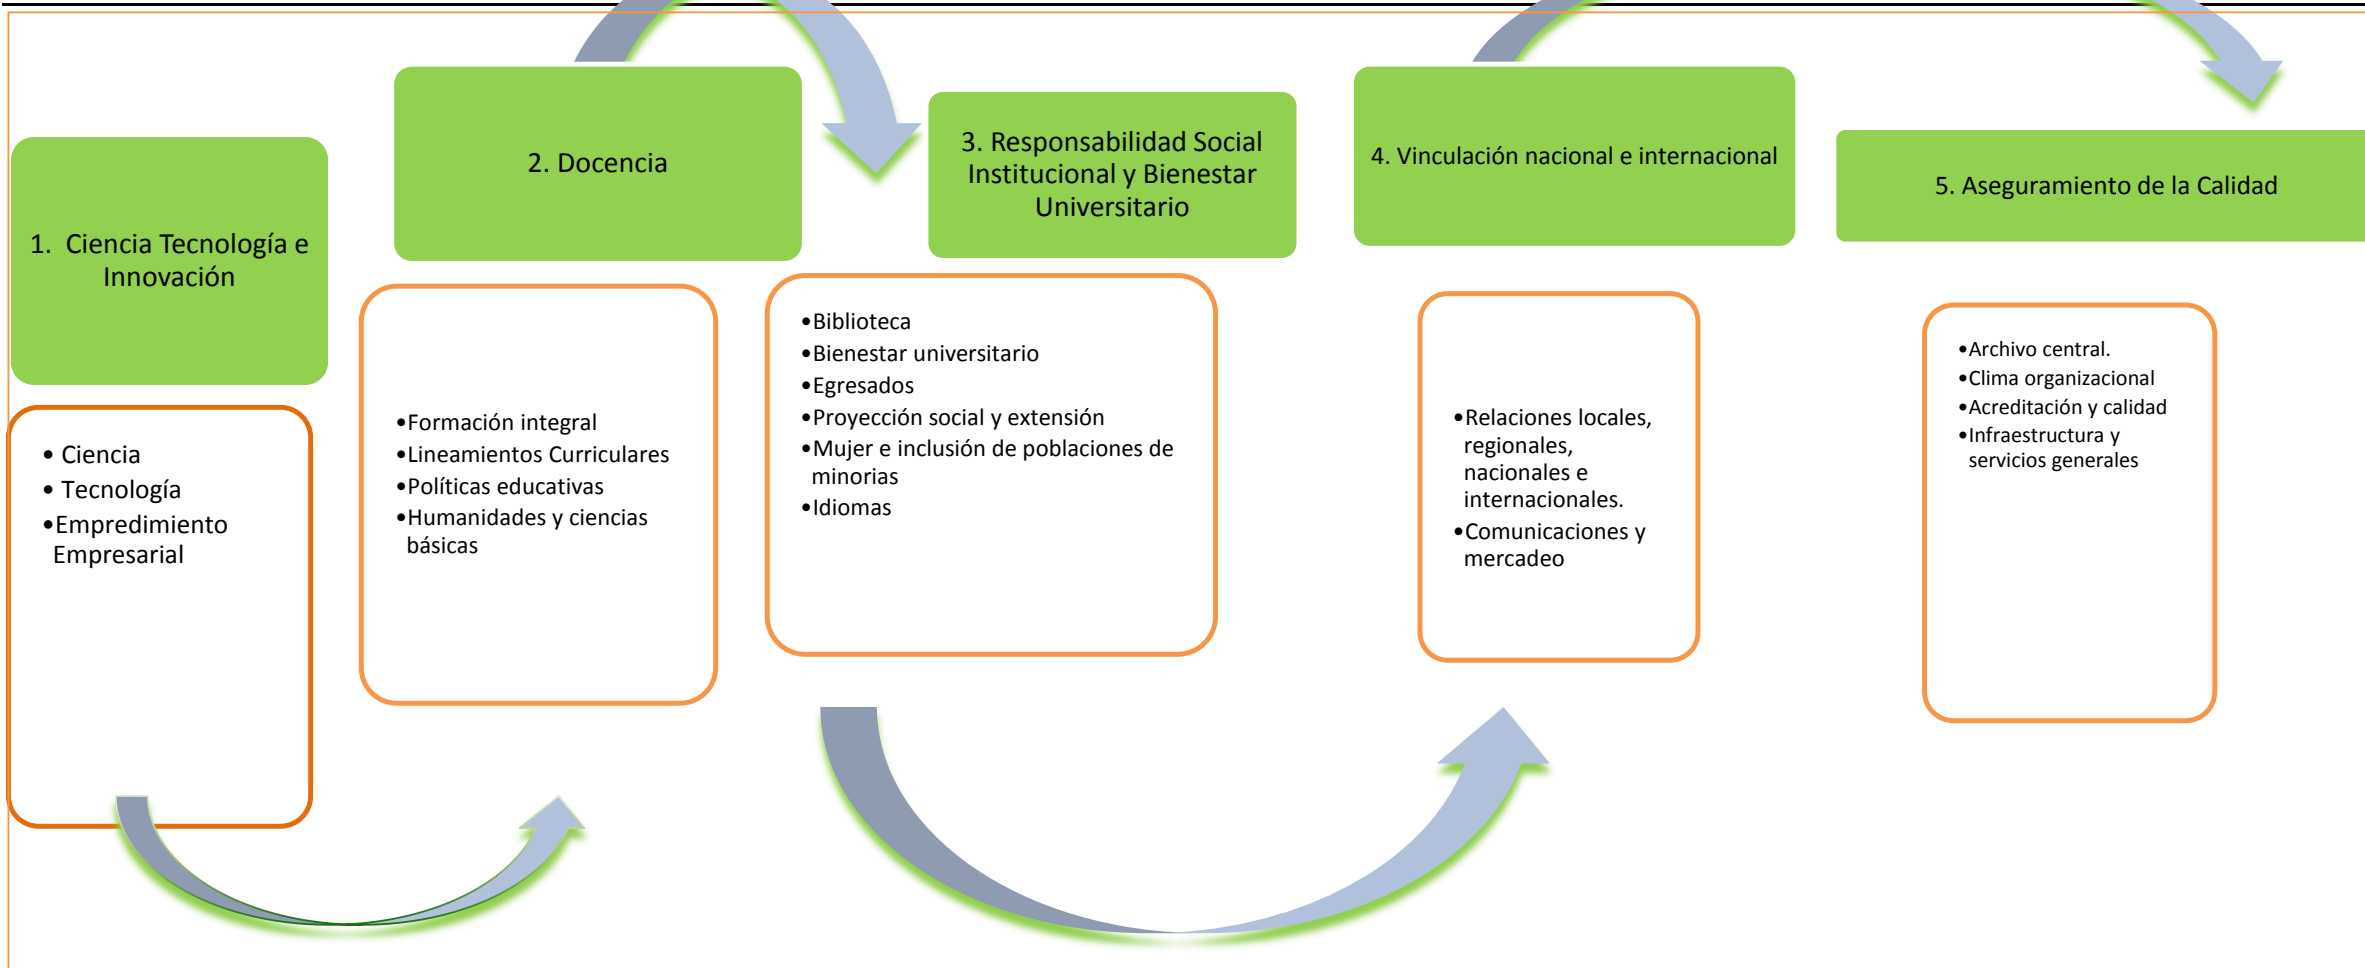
1. Ciencia Tecnología e Innovación

• Ciencia
• Tecnología
•Empredimiento Empresarial

2. Docencia

•Formación integral
•Lineamientos Curriculares
•Políticas educativas
•Humanidades y ciencias básicas

3. Responsabilidad Social Institucional y Bienestar Universitario

•Biblioteca
•Bienestar universitario
•Egresados
•Proyección social y extensión
•Mujer e inclusión de poblaciones de minorias
•Idiomas

4. Vinculación nacional e internacional

•Relaciones locales, regionales, nacionales e internacionales.
•Comunicaciones y mercadeo

5. Aseguramiento de la Calidad

•Archivo central.
•Clima organizacional
•Acreditación y calidad
•Infraestructura y servicios generales